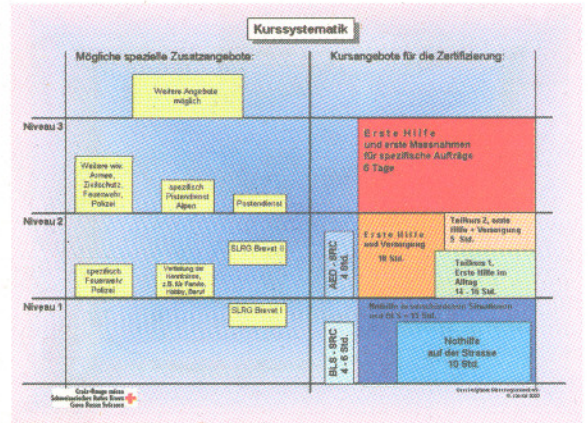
Kurssystematik

Mögliche spezielle Zusatzangebote:

Kursangebote für die Zertifizierung:

Niveau 3

Niveau 2

Niveau 1

Weitere Angebote möglich

Weitere wie: Armee, Zivilschutz, Feuerwehr, Polizei

spezifisch Pistendienst Alpen

Postendienst

SLRG Brevet II

spezifisch Feuerwehr Polizei

Vertiefung der Kenntnisse, z.B. für Familie, Hobby, Beruf

SLRG Brevet I

Erste Hilfe und erste Massnahmen für spezifische Aufträge 6 Tage

AED - SRC 4 Std.

Erste Hilfe und Versorgung 16 Std.

Teilkurs 2, erste Hilfe + Versorgung 5 Std.

Teilkurs 1, Erste Hilfe im Alltag 14 - 16 Std.

BLS - SRC 4 - 6 Std.

Nothilfe in verschiedenen Situationen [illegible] 12 Std.

Nothilfe auf der Strasse 10 Std.

Croix-Rouge suisse Schweizerisches Rotes Kreuz Croce Rossa Svizzera

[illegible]